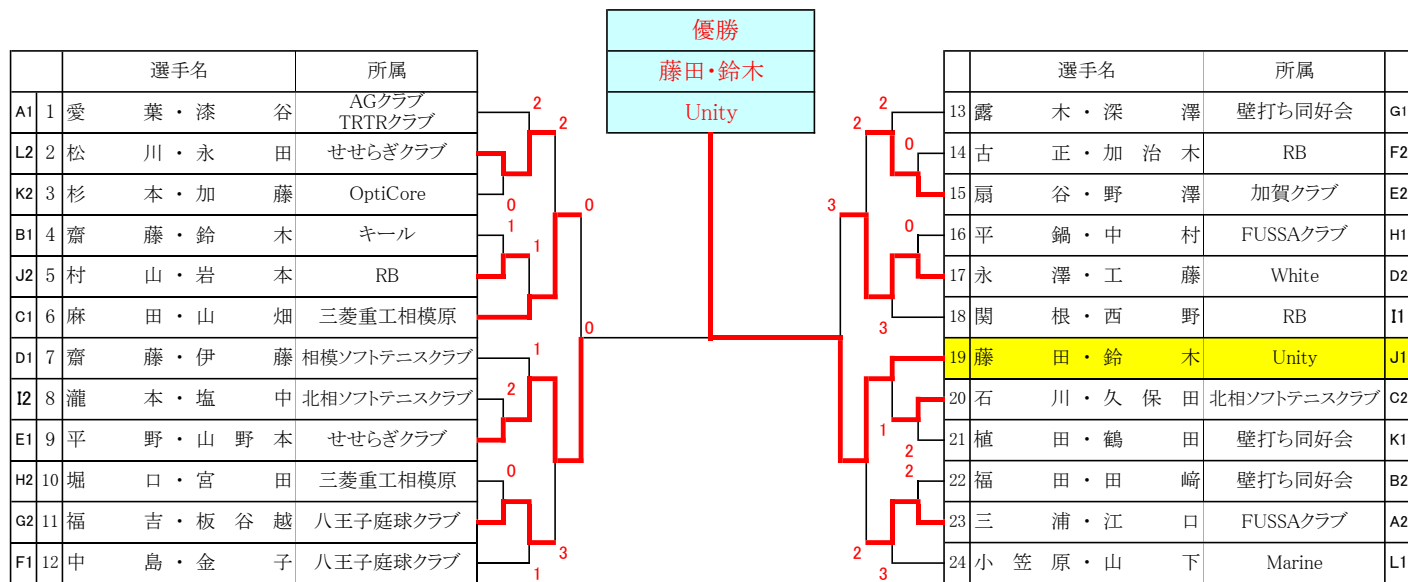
優勝
藤田・鈴木
Unity

| | | 選手名 | 所属 |
|---|---|---|---|
| A1 | 1 | 愛葉・漆谷 | AGクラブ TRTRクラブ |
| L2 | 2 | 松川・永田 | せせらぎクラブ |
| K2 | 3 | 杉本・加藤 | OptiCore |
| B1 | 4 | 齋藤・鈴木 | キール |
| J2 | 5 | 村山・岩本 | RB |
| C1 | 6 | 麻田・山畑 | 三菱重工相模原 |
| D1 | 7 | 齋藤・伊藤 | 相模ソフトテニスクラブ |
| I2 | 8 | 瀧本・塩中 | 北相ソフトテニスクラブ |
| E1 | 9 | 平野・山野本 | せせらぎクラブ |
| H2 | 10 | 堀口・宮田 | 三菱重工相模原 |
| G2 | 11 | 福吉・板谷越 | 八王子庭球クラブ |
| F1 | 12 | 中島・金子 | 八王子庭球クラブ |

2 2 0 0 1 1 0 1 2 0 3 1 0

| 選手名 | 所属 | |
|---|---|---|
| 13 露木・深澤 | 壁打ち同好会 | G1 |
| 14 古正・加治木 | RB | F2 |
| 15 扇谷・野澤 | 加賀クラブ | E2 |
| 16 平鍋・中村 | FUSSAクラブ | H1 |
| 17 永澤・工藤 | White | D2 |
| 18 関根・西野 | RB | I1 |
| 19 藤田・鈴木 | Unity | J1 |
| 20 石川・久保田 | 北相ソフトテニスクラブ | C2 |
| 21 植田・鶴田 | 壁打ち同好会 | K1 |
| 22 福田・田﨑 | 壁打ち同好会 | B2 |
| 23 三浦・江口 | FUSSAクラブ | A2 |
| 24 小笠原・山下 | Marine | L1 |

2 2 0 3 0 3 1 2 2 2 3